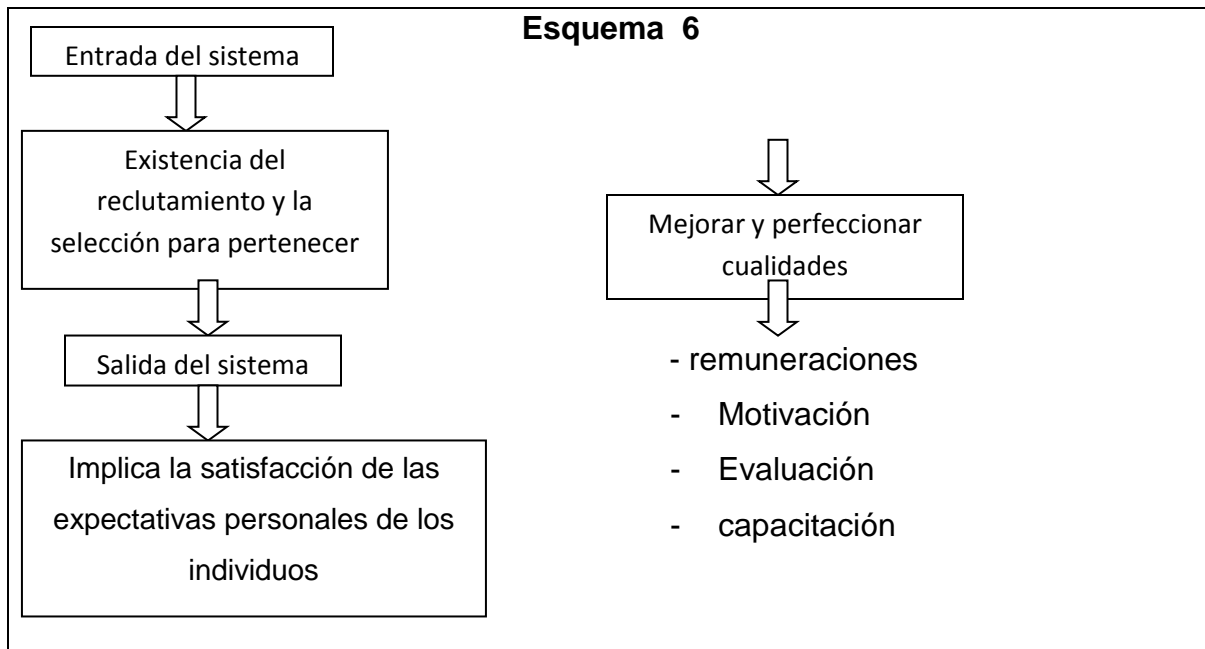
Esquema 6

Entrada del sistema

Existencia del reclutamiento y la selección para pertenecer

Salida del sistema

Implica la satisfacción de las expectativas personales de los individuos

Mejorar y perfeccionar cualidades

- remuneraciones
- Motivación
- Evaluación
- capacitación